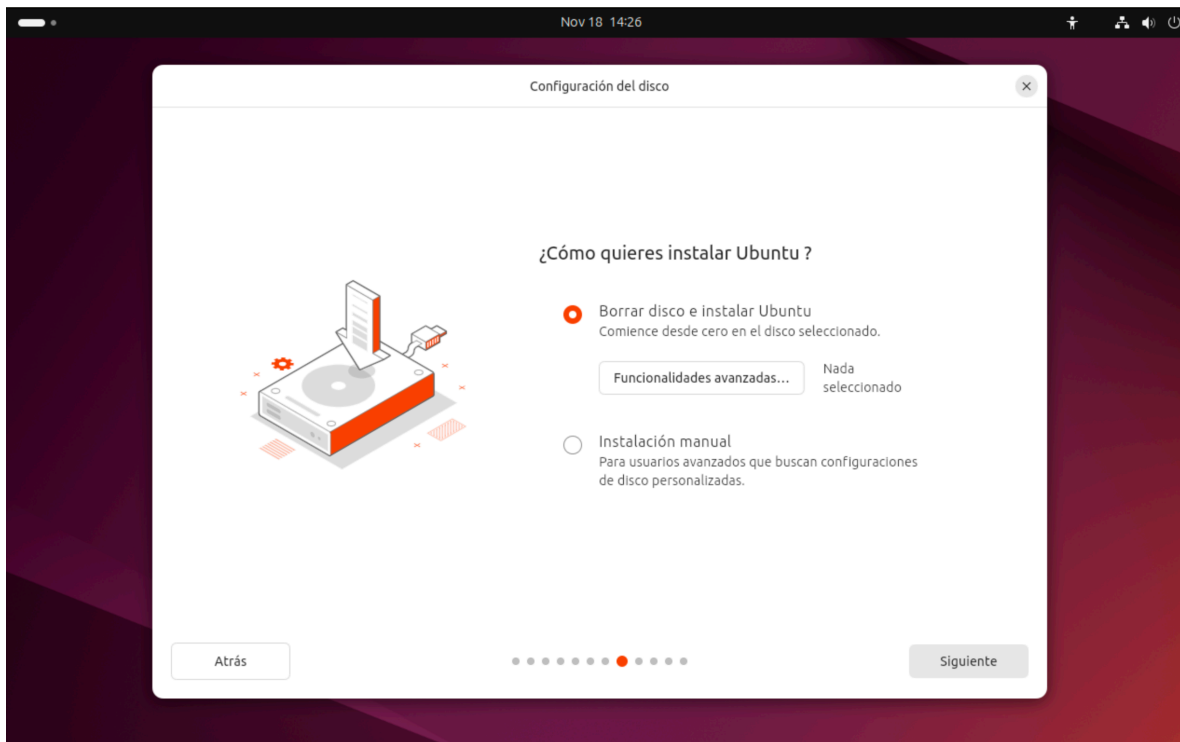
Nov 18 14:26

Configuración del disco

¿Cómo quieres instalar Ubuntu ?

Borrar disco e instalar Ubuntu
Comience desde cero en el disco seleccionado.

Funcionalidades avanzadas...

Nada seleccionado

Instalación manual
Para usuarios avanzados que buscan configuraciones de disco personalizadas.

Atrás

Siguiente